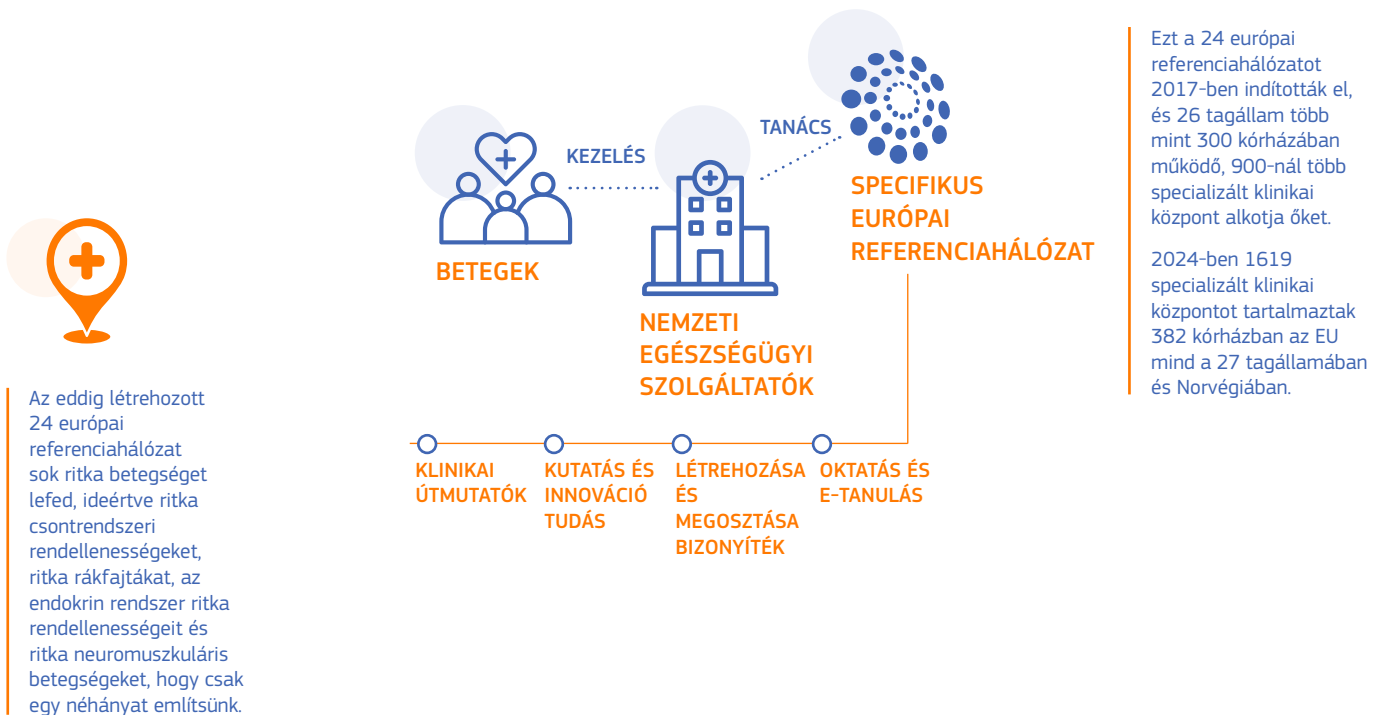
Ezt a 24 európai referenciahálózatot 2017-ben indították el, és 26 tagállam több mint 300 kórházában működő, 900-nál több specializált klinikai központ alkotja őket.

2024-ben 1619 specializált klinikai központot tartalmaztak 382 kórházban az EU mind a 27 tagállamában és Norvégiában.

KEZELÉS

TANÁCS

BETEGEK

NEMZETI EGÉSZSÉGÜGYI SZOLGÁLTATÓK

SPECIFIKUS EURÓPAI REFERENCIAHÁLÓZAT

Az eddig létrehozott 24 európai referenciahálózat sok ritka betegséget lefed, ideértve ritka csontrendszeri rendellenességeket, ritka rákfajtákat, az endokrin rendszer ritka rendellenességeit és ritka neuromuszkuláris betegségeket, hogy csak egy néhányat említsünk.

KLINIKAI ÚTMUTATÓK

KUTATÁS ÉS INNOVÁCIÓ TUDÁS

LÉTREHOZÁSA ÉS MEGOSZTÁSA BIZONYÍTÉK

OKTATÁS ÉS E-TANULÁS